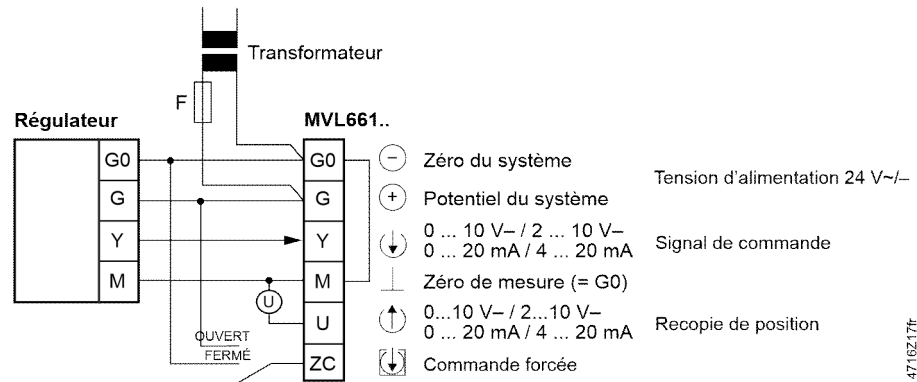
Transformateur

F

Régulateur

MVL661..

| G0 |
| G |
| Y |
| M |

G0
G
Y
M
U
ZC

U

OUVERT
FERMÉ

Zéro du système

Potentiel du système

Tension d'alimentation 24 V~/–

0 ... 10 V– / 2 ... 10 V–
0 ... 20 mA / 4 ... 20 mA

Signal de commande

Zéro de mesure (= G0)

0...10 V– / 2...10 V–
0 ... 20 mA / 4 ... 20 mA

Recopie de position

Commande forcée

4716Z17fr